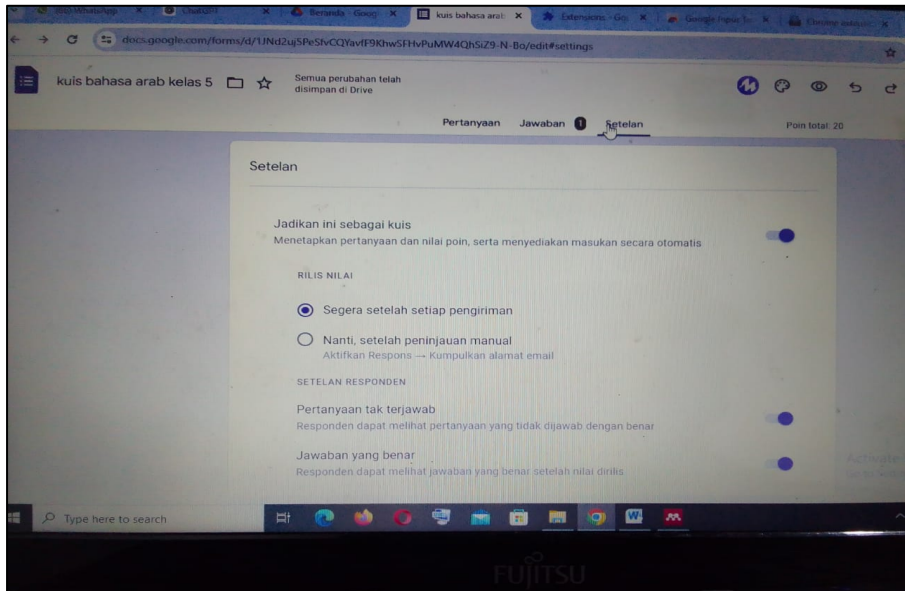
(20) WhatsApp | ChatGPT | Beranda - Goog | kuis bahasa arab | Extensions - Go | Google Terjemahan | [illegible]

docs.google.com/forms/d/1JNd2uj5PeStvCQYavfF9KhwSFHvPuMW4QhSiZ9-N-Bo/edit#settings

kuis bahasa arab kelas 5

Semua perubahan telah disimpan di Drive

Pertanyaan Jawaban 1 Setelan

Poin total: 20

Setelan

Jadikan ini sebagai kuis
Menetapkan pertanyaan dan nilai poin, serta menyediakan masukan secara otomatis

RILIS NILAI

Segera setelah setiap pengiriman

Nanti, setelah peninjauan manual
Aktifkan Respons → Kumpulkan alamat email

SETELAN RESPONDEN

Pertanyaan tak terjawab
Responden dapat melihat pertanyaan yang tidak dijawab dengan benar

Jawaban yang benar
Responden dapat melihat jawaban yang benar setelah nilai dirilis

Activate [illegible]

Type here to search

FUJITSU